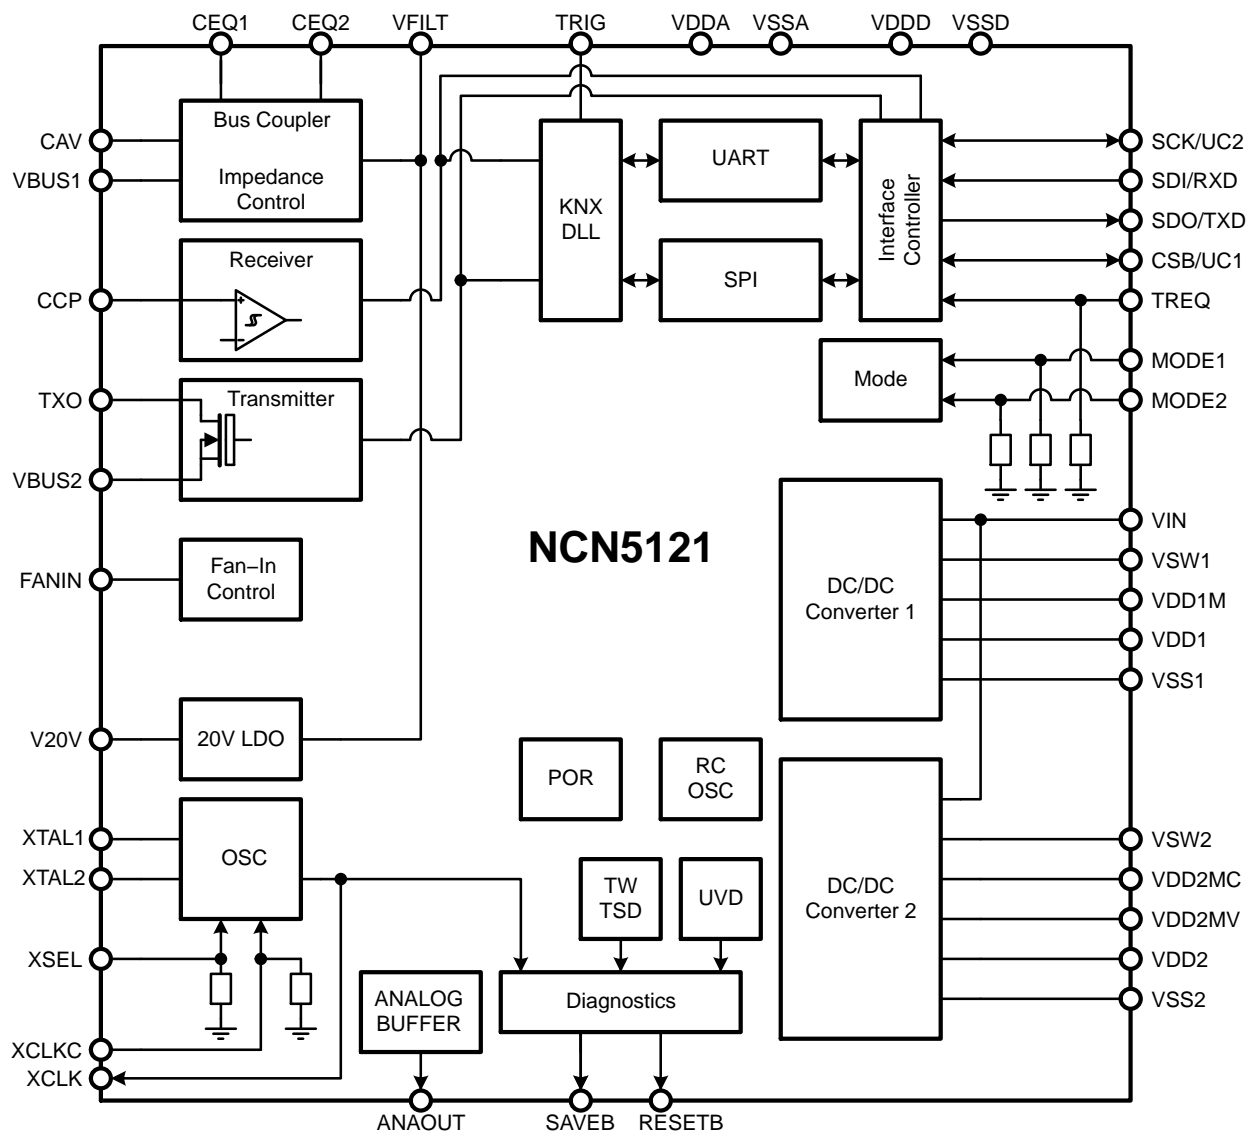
CEQ1 CEQ2 VFILT TRIG VDDA VSSA VDDD VSSD

CAV
VBUS1
CCP
TXO
VBUS2
FANIN
V20V
XTAL1
XTAL2
XSEL
XCLKC
XCLK

Bus Coupler

Impedance Control

Receiver

Transmitter

Fan−In Control

20V LDO

OSC

KNX DLL

UART

SPI

Interface Controller

Mode

NCN5121

DC/DC Converter 1

DC/DC Converter 2

POR

RC OSC

TW TSD

UVD

ANALOG BUFFER

Diagnostics

SCK/UC2
SDI/RXD
SDO/TXD
CSB/UC1
TREQ
MODE1
MODE2
VIN
VSW1
VDD1M
VDD1
VSS1
VSW2
VDD2MC
VDD2MV
VDD2
VSS2

ANAOUT SAVEB RESETB